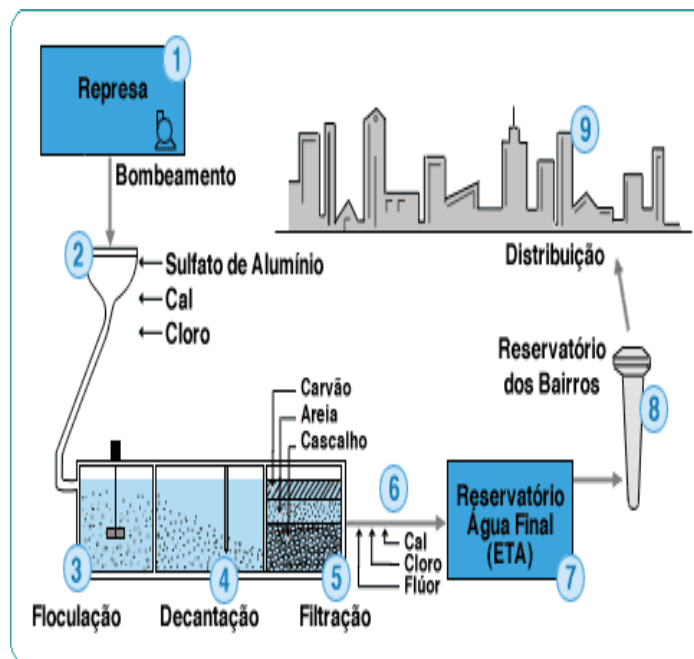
1
Represa
Bombeamento
2
Sulfato de Alumínio
Cal
Cloro
9
Distribuição
Reservatório dos Bairros
8
Carvão
Areia
Cascalho
6
Cal
Cloro
Flúor
Reservatório Água Final (ETA)
7
3
4
5
Floculação
Decantação
Filtração